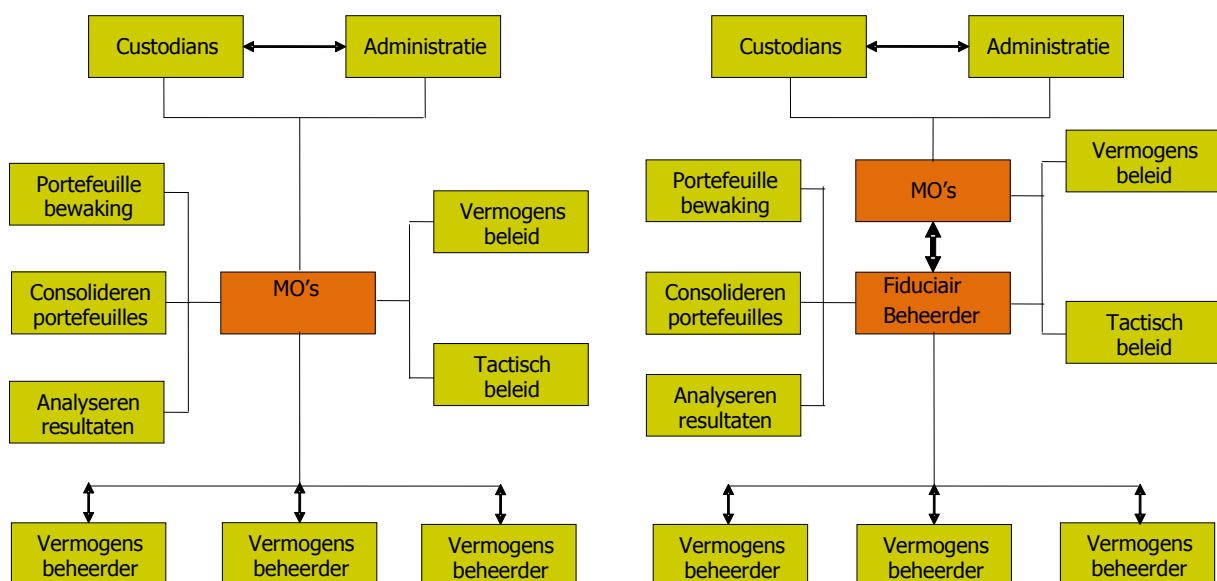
Custodians

Administratie

Portefeuille bewaking

Consolideren portefeuilles

Analyseren resultaten

MO’s

Vermogens beleid

Tactisch beleid

Vermogens beheerder

Vermogens beheerder

Vermogens beheerder

Custodians

Administratie

Portefeuille bewaking

Consolideren portefeuilles

Analyseren resultaten

MO’s

Fiduciair Beheerder

Vermogens beleid

Tactisch beleid

Vermogens beheerder

Vermogens beheerder

Vermogens beheerder